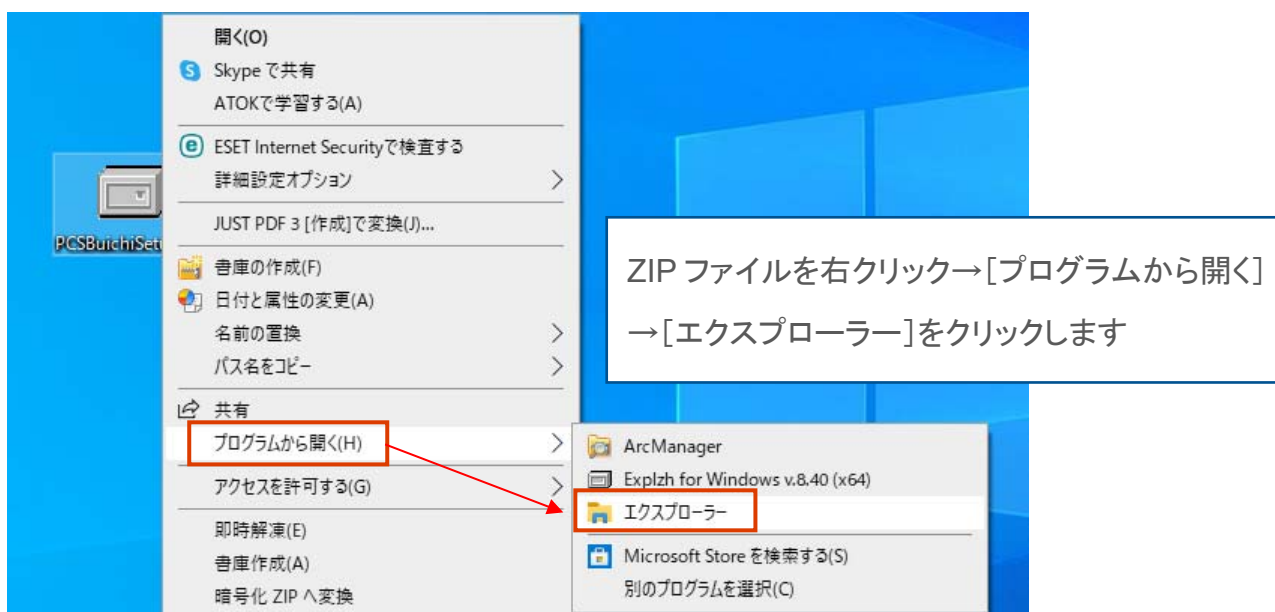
PCSBuichiSet

開く(O)
Skype で共有
ATOKで学習する(A)
ESET Internet Securityで検査する
詳細設定オプション
JUST PDF 3 [作成]で変換(J)...
書庫の作成(F)
日付と属性の変更(A)
名前の置換
パス名をコピー
共有
プログラムから開く(H)
アクセスを許可する(G)
即時解凍(E)
書庫作成(A)
暗号化 ZIP へ変換

ArcManager
Explzh for Windows v.8.40 (x64)
エクスプローラー
Microsoft Store を検索する(S)
別のプログラムを選択(C)

ZIP ファイルを右クリック→[プログラムから開く]
→[エクスプローラー]をクリックします